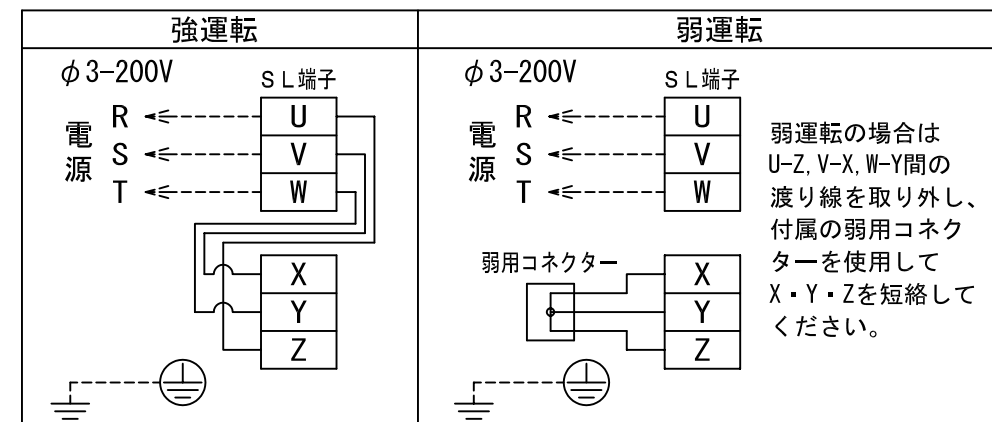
| 強運転 | 弱運転 |
|---|---|
| $\phi$3−200V SL端子 電源 R S T U V W X Y Z | $\phi$3−200V SL端子 電源 R S T U V W 弱用コネクター X Y Z 弱運転の場合は U-Z, V-X, W-Y間の渡り線を取り外し、付属の弱用コネクターを使用して X・Y・Zを短絡してください。 |